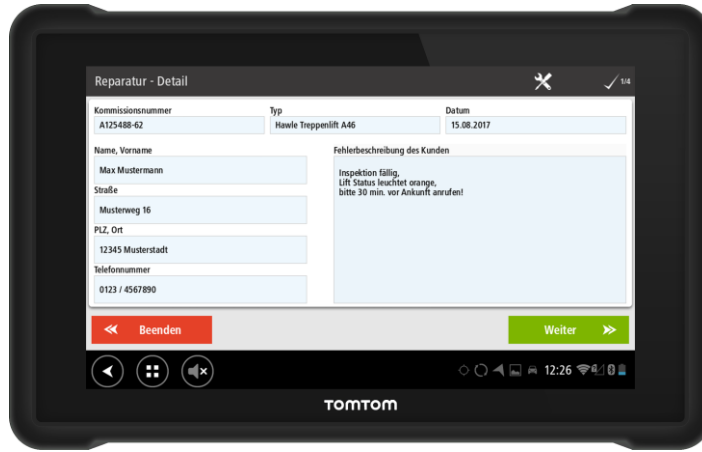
Reparatur - Detail

1/4

Kommissionsnummer
A125488-62

Typ
Hawle Treppenlift A46

Datum
15.08.2017

Name, Vorname
Max Mustermann

Straße
Musterweg 16

PLZ, Ort
12345 Musterstadt

Telefonnummer
0123 / 4567890

Fehlerbeschreibung des Kunden
Inspektion fällig,
Lift Status leuchtet orange,
bitte 30 min. vor Ankunft anrufen!

Beenden

Weiter

12:26

TOMTOM